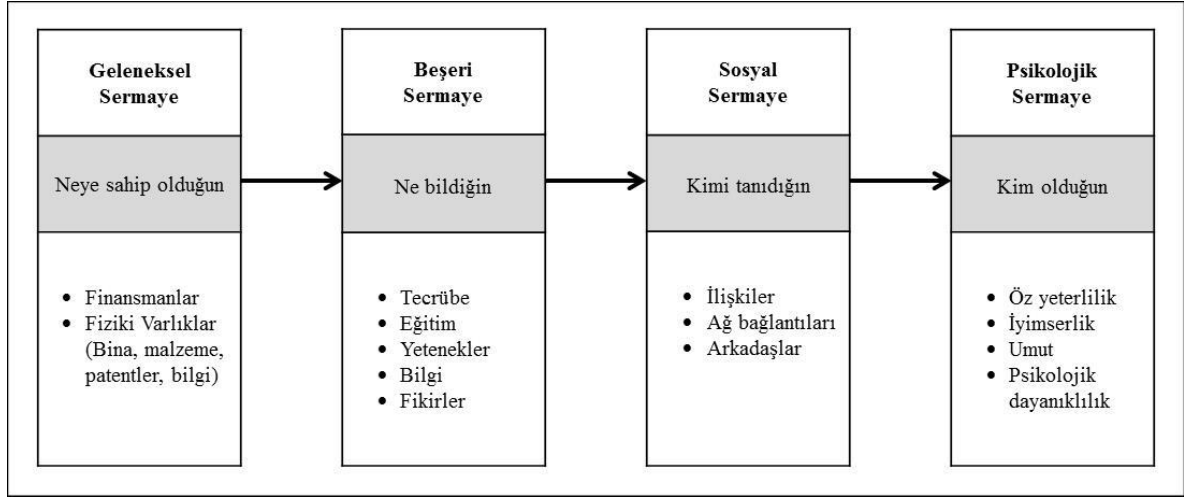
**Geleneksel Sermaye**

Neye sahip olduğun

- Finansmanlar
- Fiziki Varlıklar (Bina, malzeme, patentler, bilgi)

**Beşeri Sermaye**

Ne bildiğin

- Tecrübe
- Eğitim
- Yetenekler
- Bilgi
- Fikirler

**Sosyal Sermaye**

Kimi tanıdığın

- İlişkiler
- Ağ bağlantıları
- Arkadaşlar

**Psikolojik Sermaye**

Kim olduğun

- Öz yeterlilik
- İyimserlik
- Umut
- Psikolojik dayanıklılık